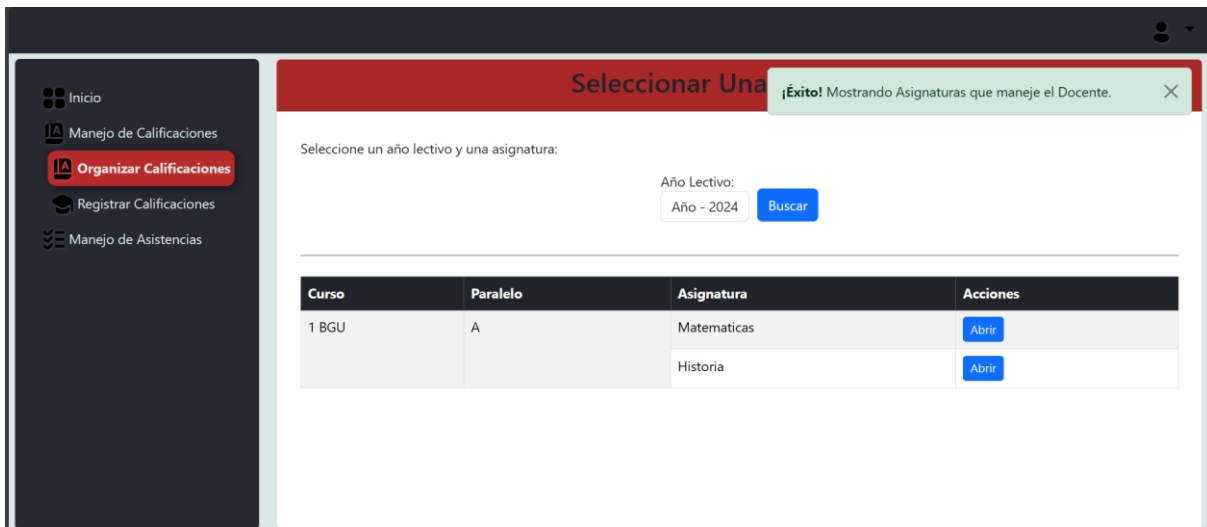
Inicio
Manejo de Calificaciones
Organizar Calificaciones
Registrar Calificaciones
Manejo de Asistencias

Seleccionar Una

**¡Éxito!** Mostrando Asignaturas que maneje el Docente. ×

Seleccione un año lectivo y una asignatura:

Año Lectivo:
Año - 2024
Buscar

| Curso | Paralelo | Asignatura | Acciones |
|---|---|---|---|
| 1 BGU | A | Matematicas | Abrir |
| | | Historia | Abrir |